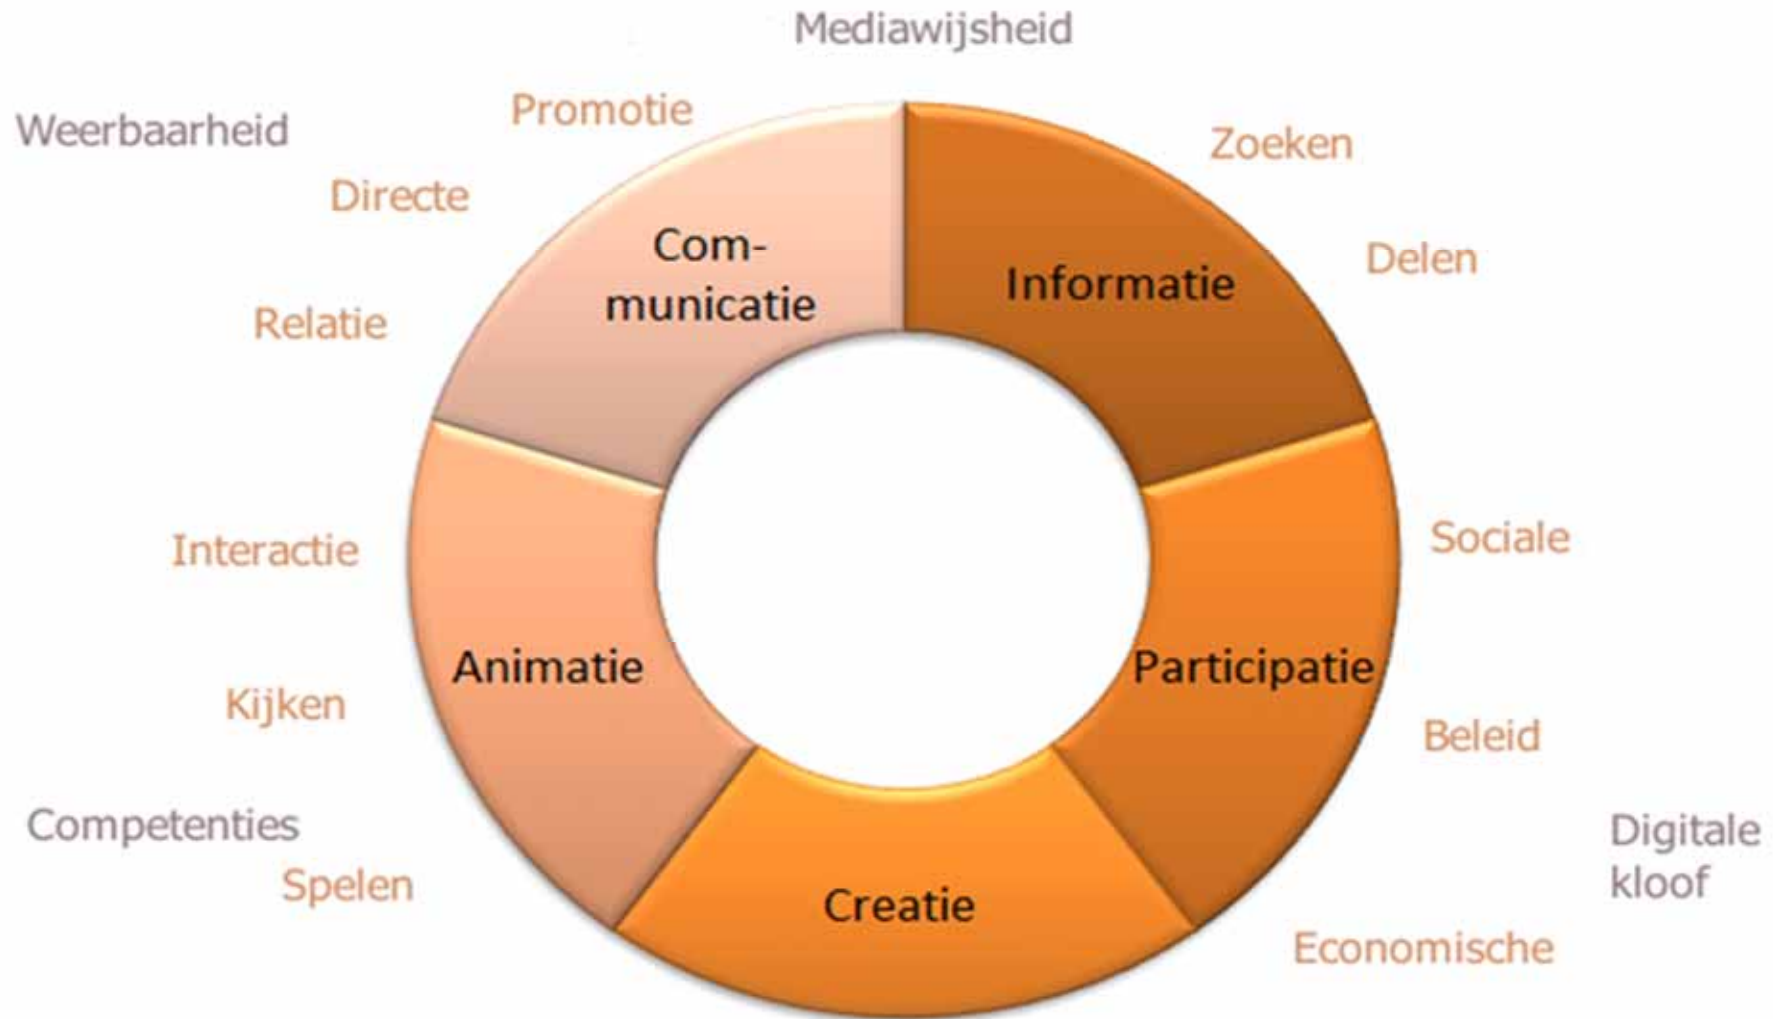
Mediawijsheid

Weerbaarheid

Promotie

Zoeken

Directe

Com-
municatie

Informatie

Delen

Relatie

Interactie

Sociale

Animatie

Participatie

Kijken

Beleid

Competenties

Digitale kloof

Spelen

Creatie

Economische